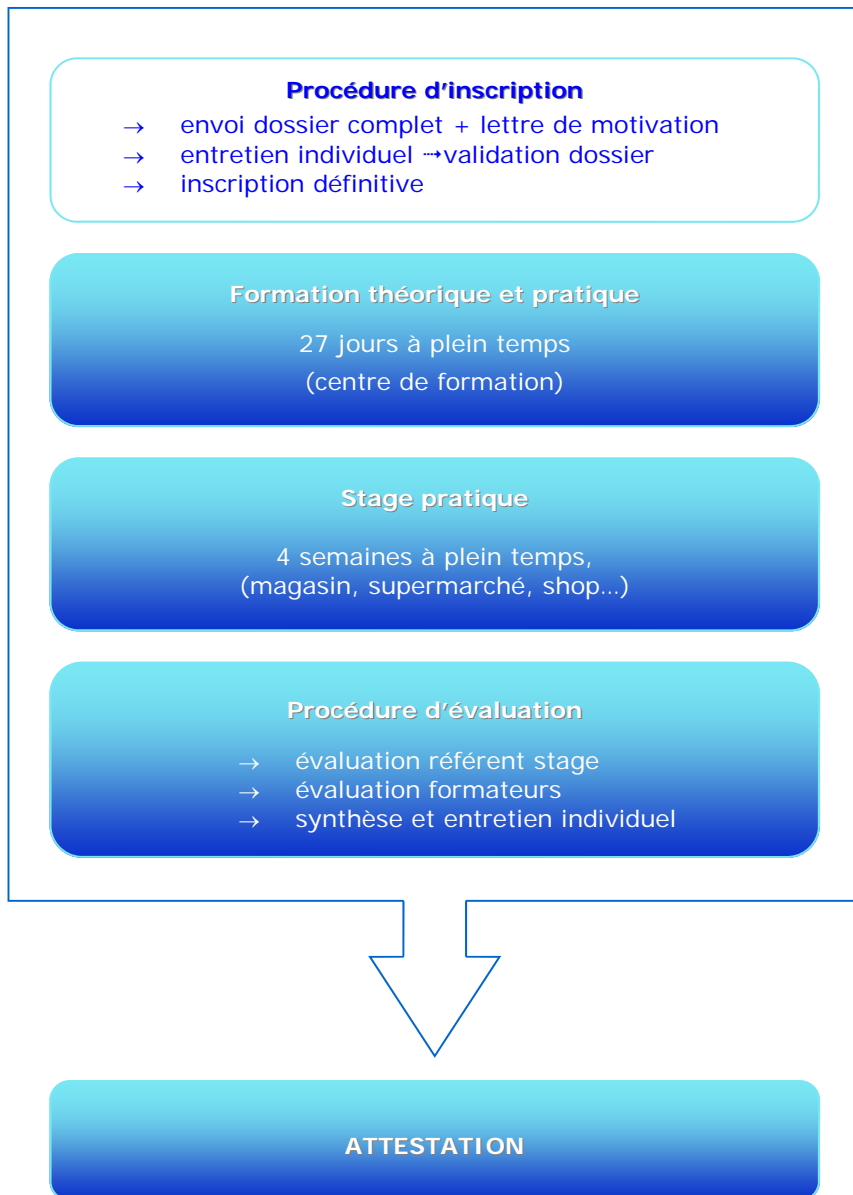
Procédure d'inscription

→ envoi dossier complet + lettre de motivation
→ entretien individuel ⇢validation dossier
→ inscription définitive

Formation théorique et pratique

27 jours à plein temps
(centre de formation)

Stage pratique

4 semaines à plein temps,
(magasin, supermarché, shop…)

Procédure d'évaluation

→ évaluation référent stage
→ évaluation formateurs
→ synthèse et entretien individuel

ATTESTATION